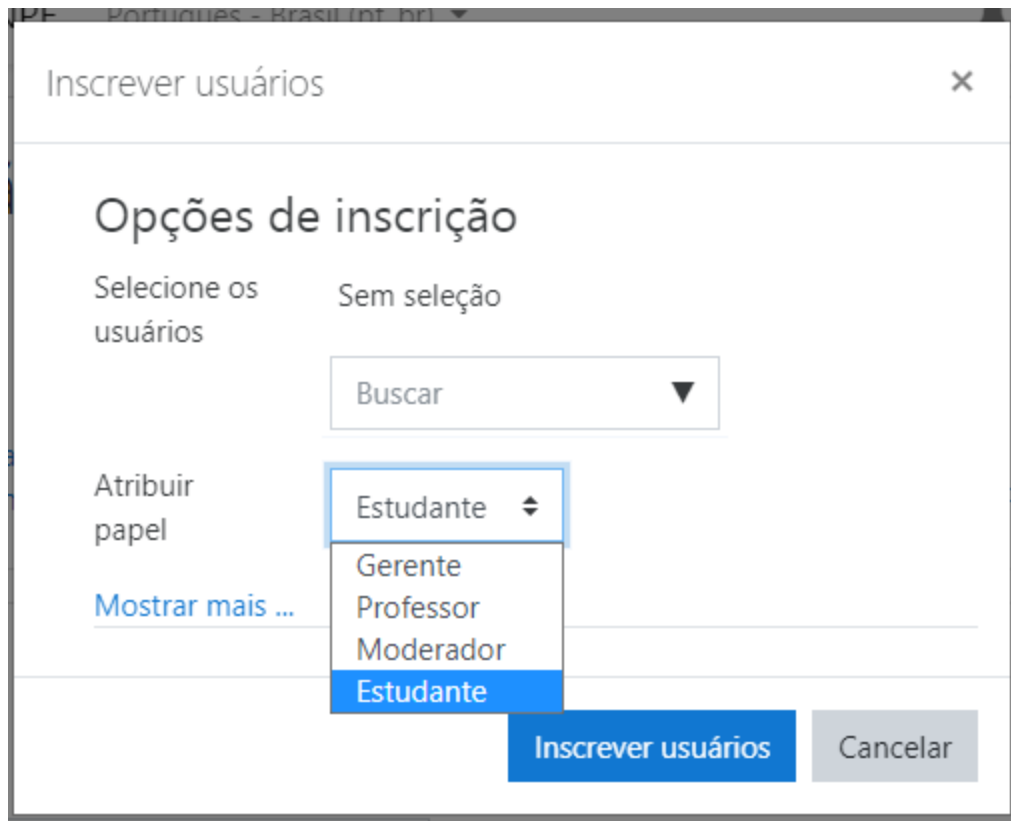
Português - Brasil (pt_br)

Inscrever usuários ×

Opções de inscrição

Selecione os usuários

Sem seleção

Buscar

Atribuir papel

Estudante

Gerente
Professor
Moderador
Estudante

Mostrar mais ...

Inscrever usuários

Cancelar